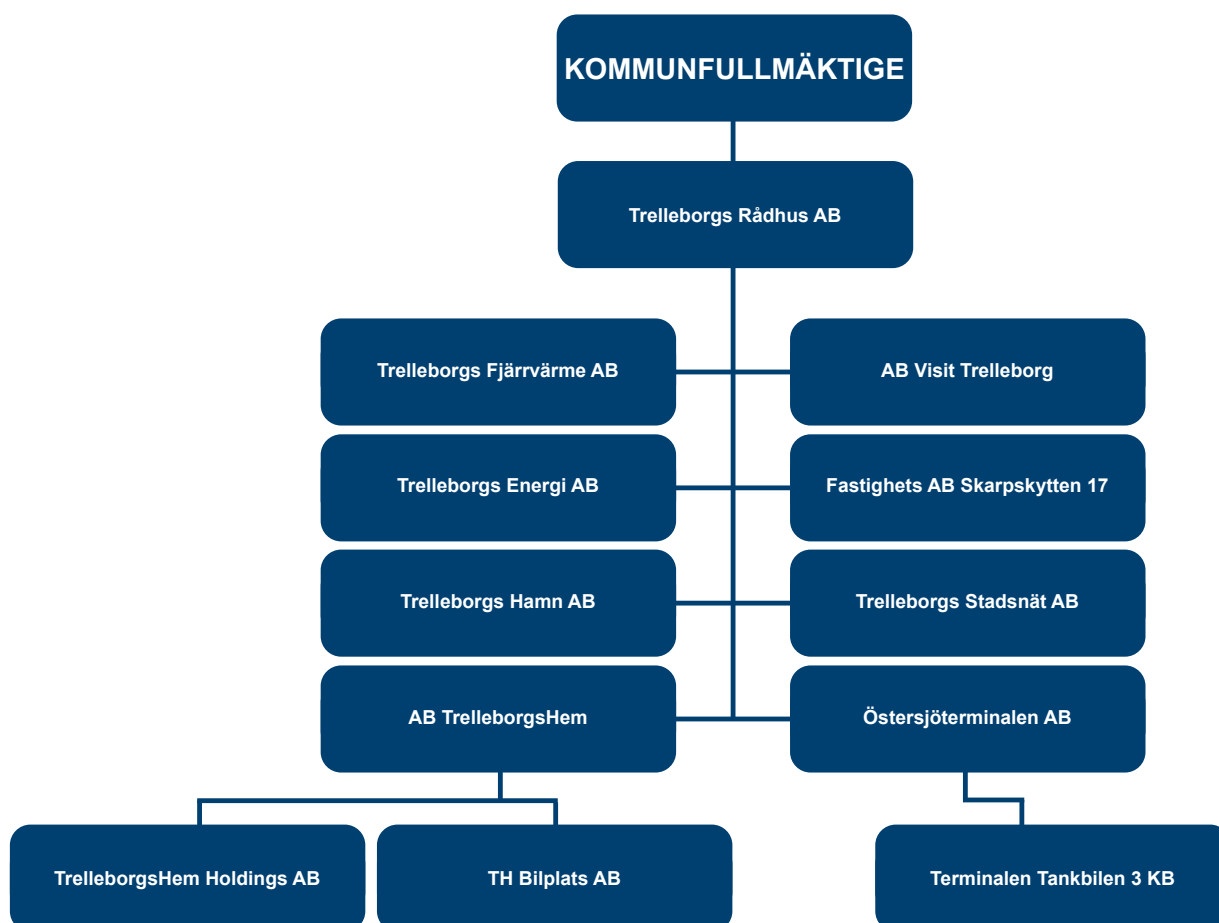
KOMMUNFULLMÄKTIGE

Trelleborgs Rådhus AB

Trelleborgs Fjärrvärme AB

AB Visit Trelleborg

Trelleborgs Energi AB

Fastighets AB Skarpskytten 17

Trelleborgs Hamn AB

Trelleborgs Stadsnät AB

AB TrelleborgsHem

Östersjöterminalen AB

TrelleborgsHem Holdings AB

TH Bilplats AB

Terminalen Tankbilen 3 KB